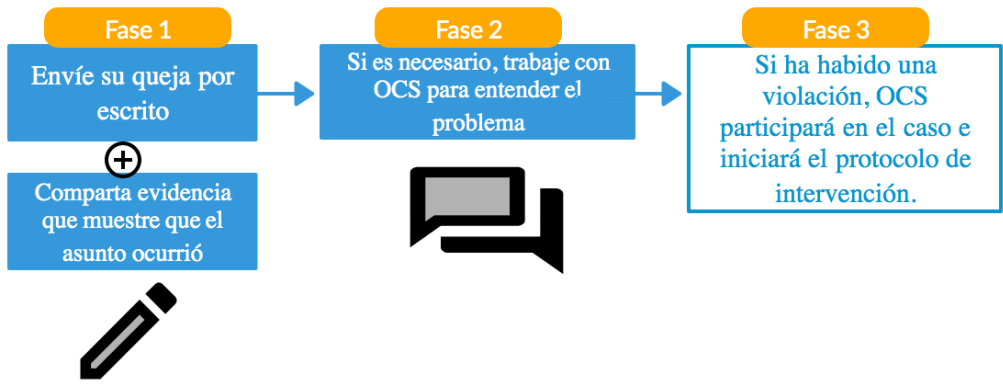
Fase 1

Envíe su queja por escrito

Comparta evidencia que muestre que el asunto ocurrió

Fase 2

Si es necesario, trabaje con OCS para entender el problema

Fase 3

Si ha habido una violación, OCS participará en el caso e iniciará el protocolo de intervención.